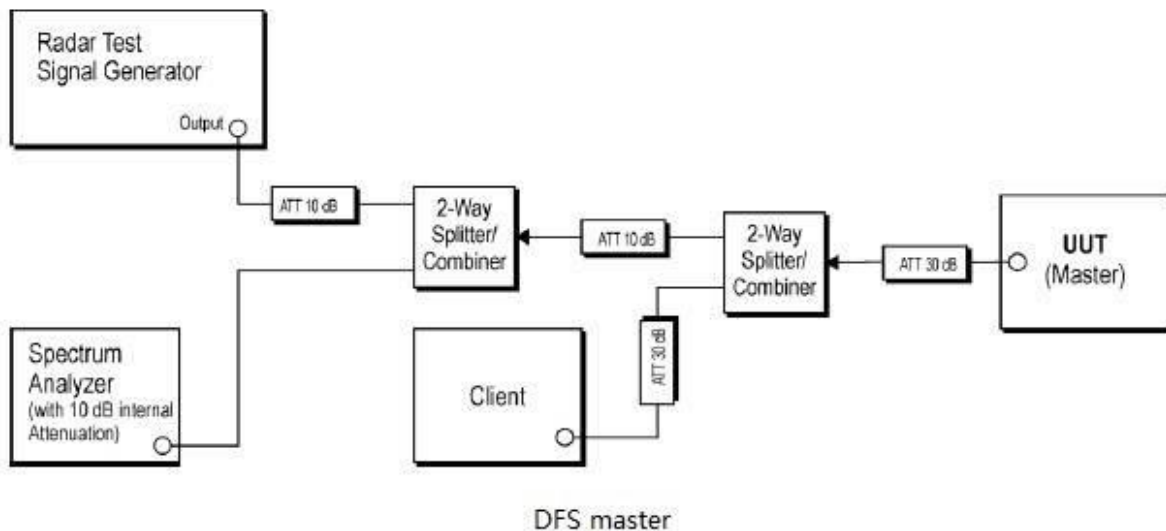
Radar Test Signal Generator

Output

ATT 10 dB

2-Way Splitter/ Combiner

ATT 10 dB

2-Way Splitter/ Combiner

ATT 30 dB

UUT (Master)

Spectrum Analyzer (with 10 dB internal Attenuation)

Client

ATT 30 dB

DFS master